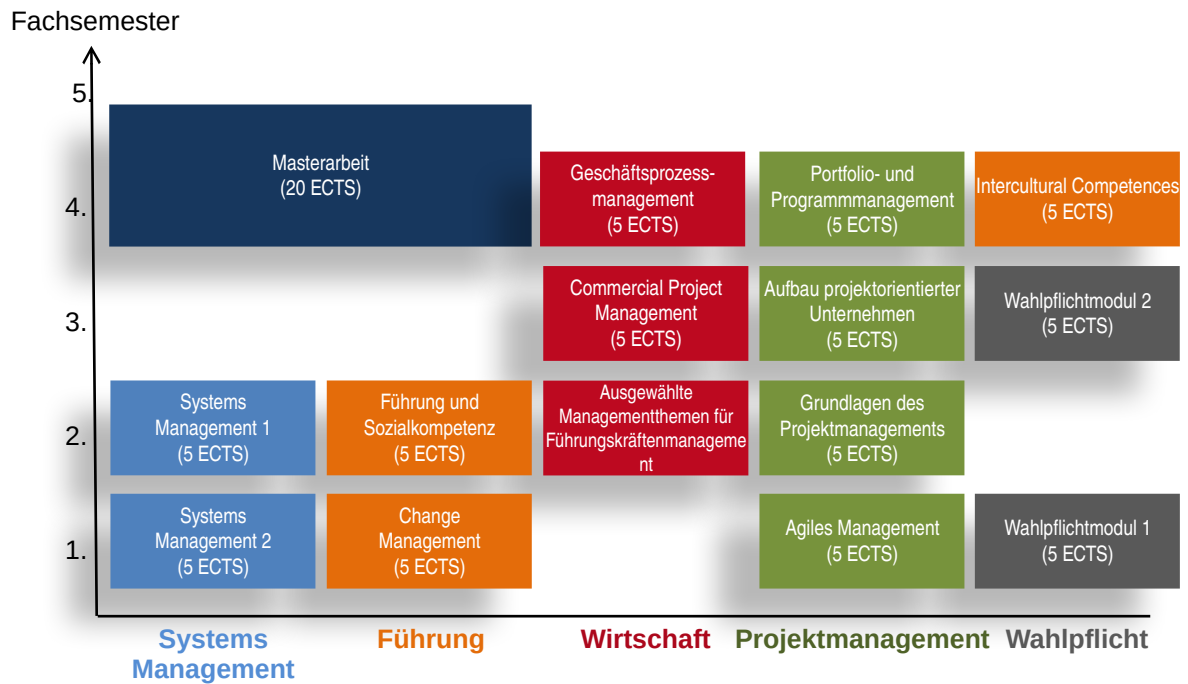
Fachsemester

5.

4.

3.

2.

1.

Masterarbeit
(20 ECTS)

Geschäftsprozessmanagement
(5 ECTS)

Portfolio- und Programmmanagement
(5 ECTS)

Intercultural Competences
(5 ECTS)

Commercial Project Management
(5 ECTS)

Aufbau projektorientierter Unternehmen
(5 ECTS)

Wahlpflichtmodul 2
(5 ECTS)

Systems Management 1
(5 ECTS)

Führung und Sozialkompetenz
(5 ECTS)

Ausgewählte Managementthemen für Führungskräftenmanagement
(5 ECTS)

Grundlagen des Projektmanagements
(5 ECTS)

Systems Management 2
(5 ECTS)

Change Management
(5 ECTS)

Agiles Management
(5 ECTS)

Wahlpflichtmodul 1
(5 ECTS)

Systems Management

Führung

Wirtschaft

Projektmanagement

Wahlpflicht